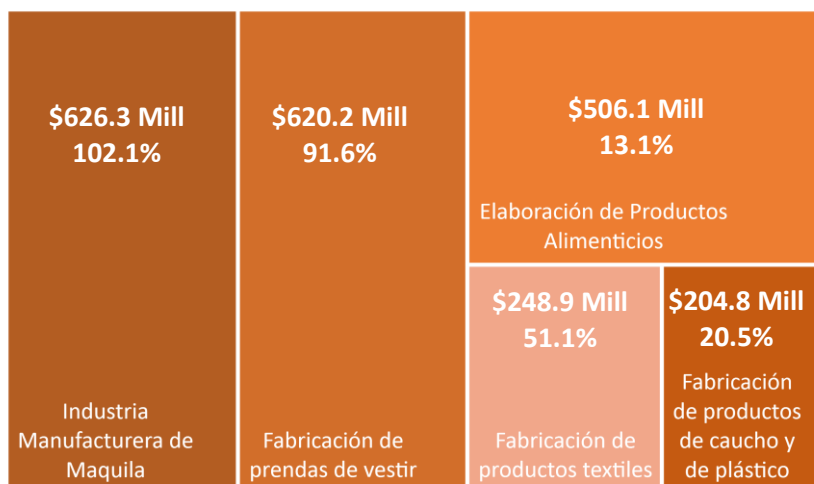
$626.3 Mill
102.1%

Industria Manufacturera de Maquila

$620.2 Mill
91.6%

Fabricación de prendas de vestir

$506.1 Mill
13.1%

Elaboración de Productos Alimenticios

$248.9 Mill
51.1%

Fabricación de productos textiles

$204.8 Mill
20.5%

Fabricación de productos de caucho y de plástico